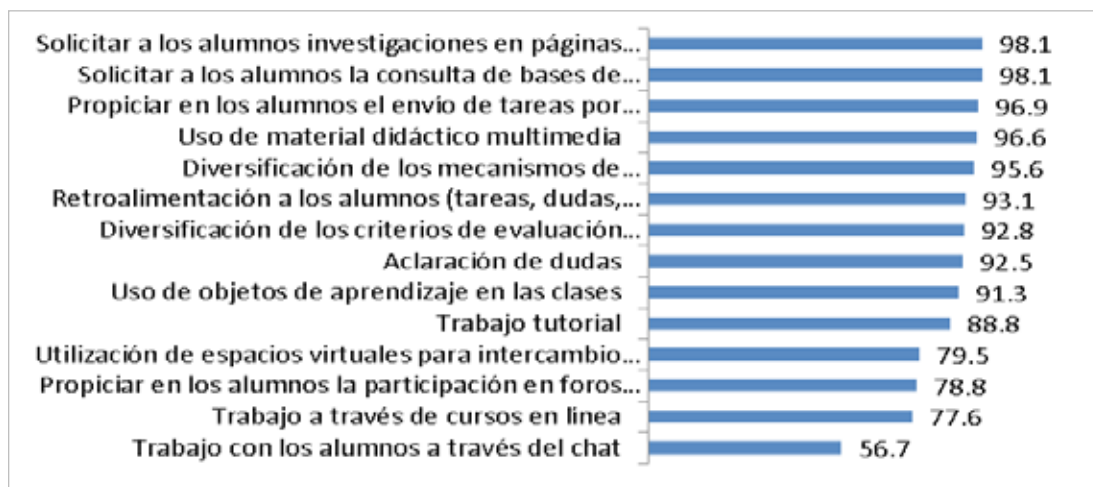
| Actividad | Valor |
|---|---|
| Solicitar a los alumnos investigaciones en páginas... | 98.1 |
| Solicitar a los alumnos la consulta de bases de... | 98.1 |
| Propiciar en los alumnos el envio de tareas por... | 96.9 |
| Uso de material didáctico multimedia | 96.6 |
| Diversificación de los mecanismos de... | 95.6 |
| Retroalimentación a los alumnos (tareas, dudas,... | 93.1 |
| Diversificación de los criterios de evaluación... | 92.8 |
| Aclaración de dudas | 92.5 |
| Uso de objetos de aprendizaje en las clases | 91.3 |
| Trabajo tutorial | 88.8 |
| Utilización de espacios virtuales para intercambio... | 79.5 |
| Propiciar en los alumnos la participación en foros... | 78.8 |
| Trabajo a través de cursos en linea | 77.6 |
| Trabajo con los alumnos a través del chat | 56.7 |